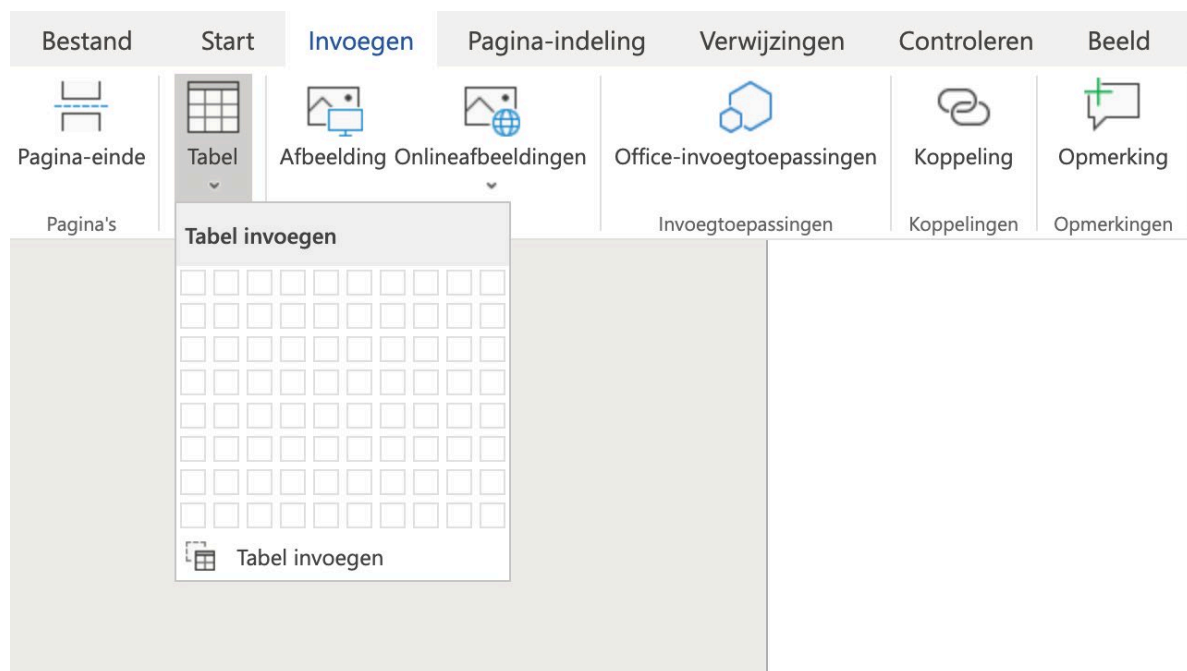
Bestand Start Invoegen Pagina-indeling Verwijzingen Controleren Beeld

Pagina-einde
Pagina's

Tabel

Afbeelding Onlineafbeeldingen

Office-invoegtoepassingen
Invoegtoepassingen

Koppeling
Koppelingen

Opmerking
Opmerkingen

Tabel invoegen

Tabel invoegen